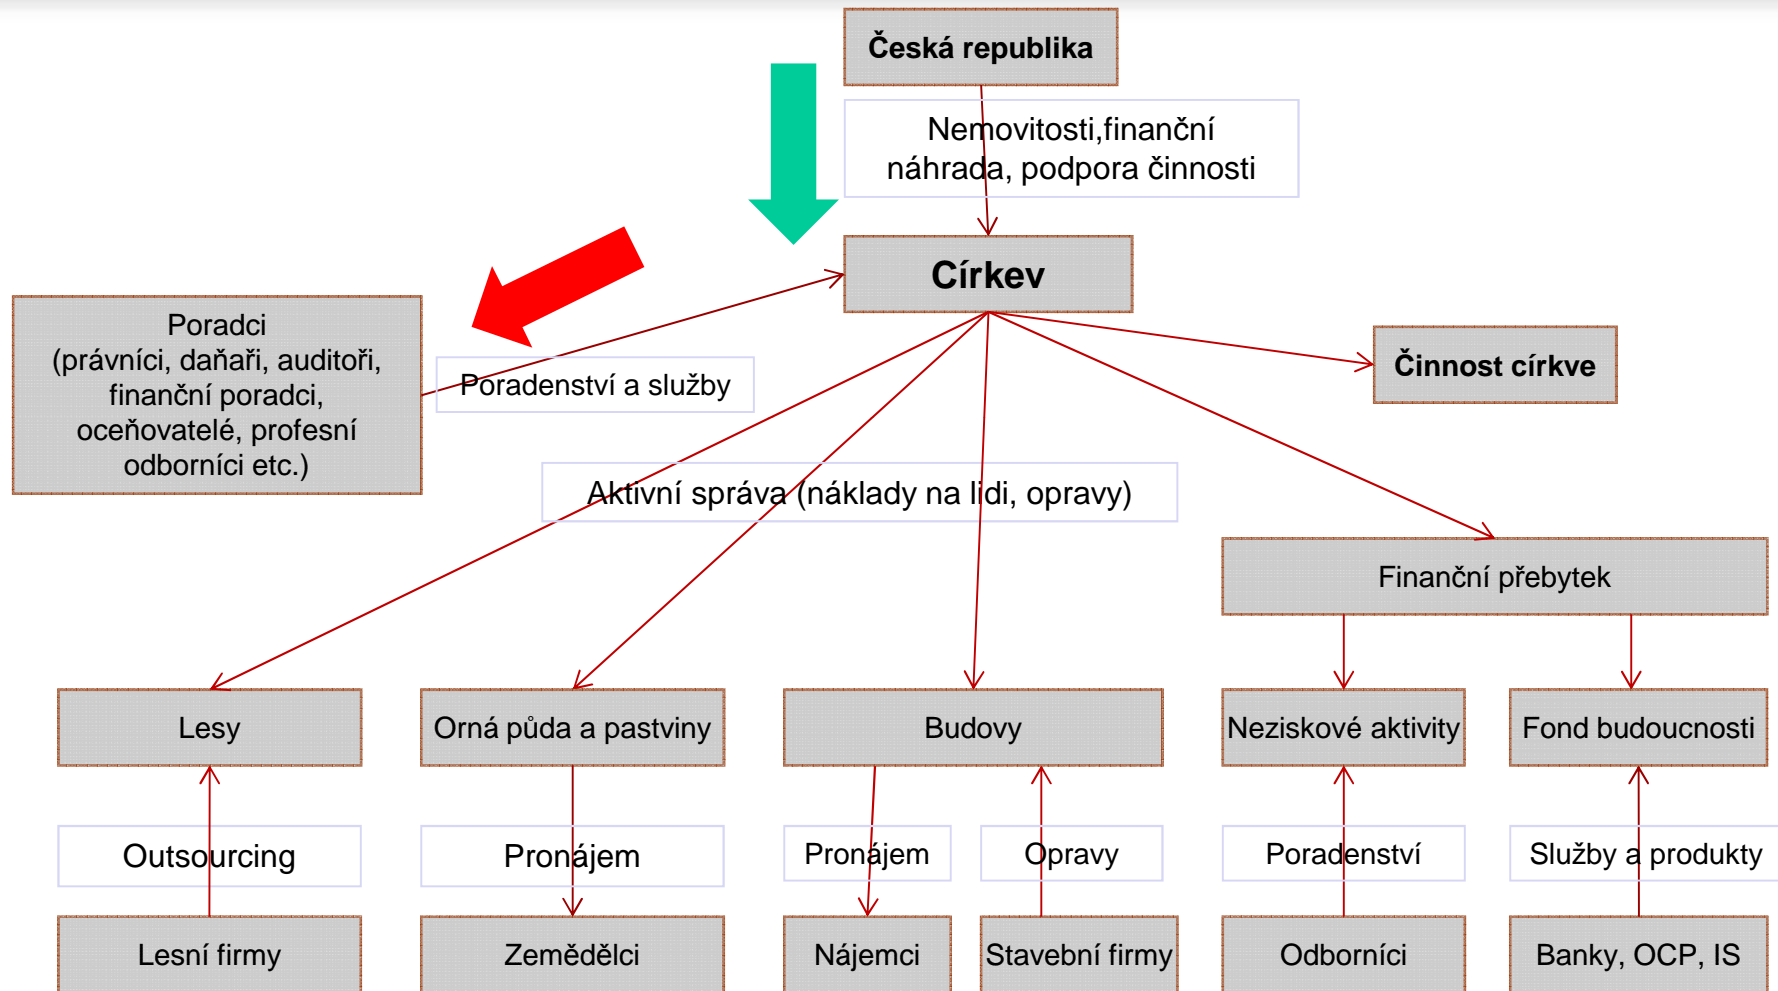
Česká republika

Nemovitosti,finanční náhrada, podpora činnosti

Církev

Poradci (právníci, daňaři, auditoři, finanční poradci, oceňovatelé, profesní odborníci etc.)

Poradenství a služby

Činnost církve

Aktivní správa (náklady na lidi, opravy)

Finanční přebytek

Lesy

Orná půda a pastviny

Budovy

Neziskové aktivity

Fond budoucnosti

Outsourcing

Pronájem

Pronájem

Opravy

Poradenství

Služby a produkty

Lesní firmy

Zemědělci

Nájemci

Stavební firmy

Odborníci

Banky, OCP, IS